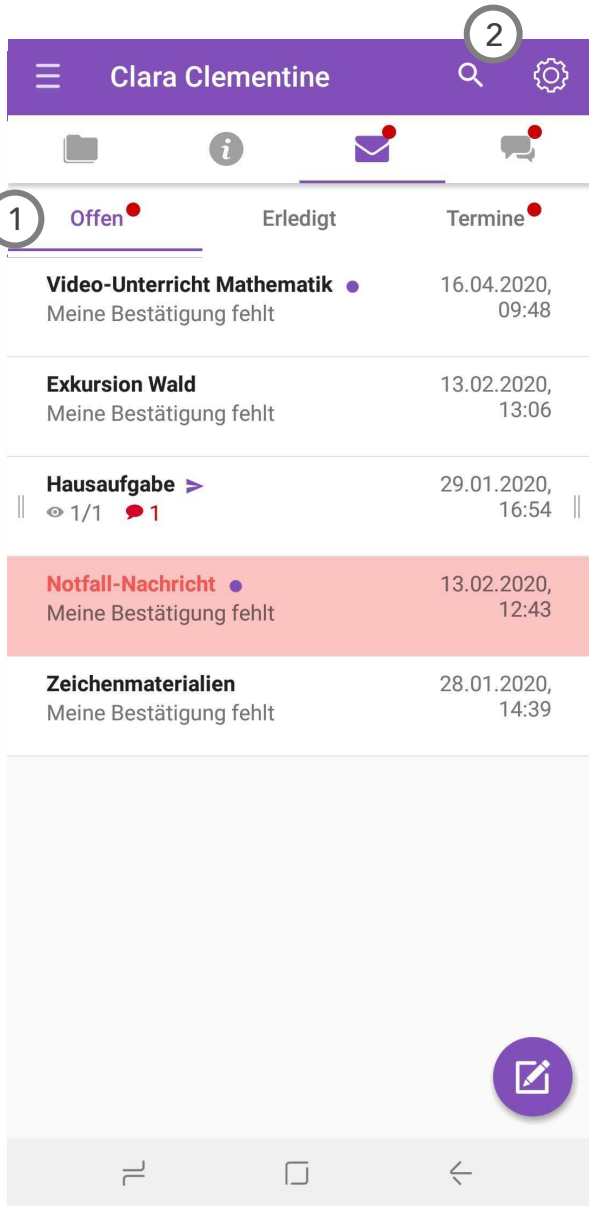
2

Clara Clementine

1

Offen

Erledigt

Termine

Video-Unterricht Mathematik
Meine Bestätigung fehlt

16.04.2020, 09:48

Exkursion Wald
Meine Bestätigung fehlt

13.02.2020, 13:06

Hausaufgabe
1/1 1

29.01.2020, 16:54

Notfall-Nachricht
Meine Bestätigung fehlt

13.02.2020, 12:43

Zeichenmaterialien
Meine Bestätigung fehlt

28.01.2020, 14:39